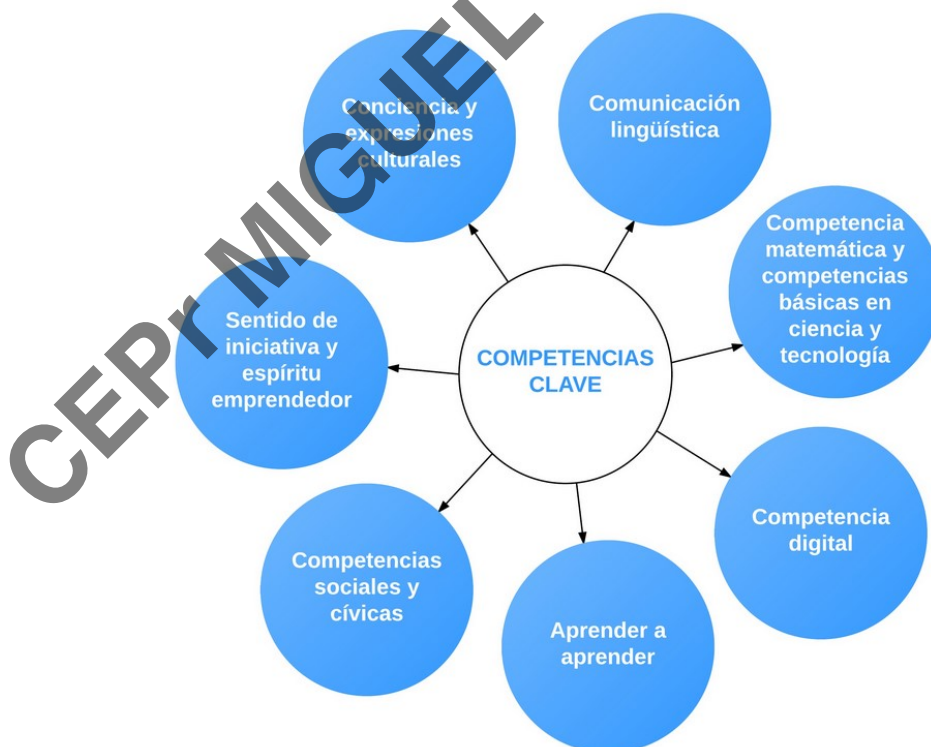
COMPETENCIAS CLAVE

Conciencia y expresiones culturales

Comunicación lingüística

Competencia matemática y competencias básicas en ciencia y tecnología

Competencia digital

Aprender a aprender

Competencias sociales y cívicas

Sentido de iniciativa y espíritu emprendedor

CEPr MIGUEL